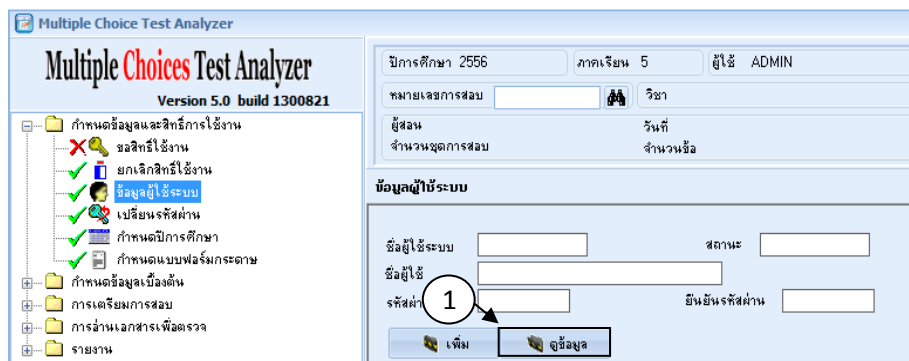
Multiple Choice Test Analyzer

Multiple Choices Test Analyzer
Version 5.0 build 1300821

กำหนดข้อมูลและสิทธิ์การใช้งาน
ขอสิทธิ์ใช้งาน
ยกเลิกสิทธิ์ใช้งาน
ข้อมูลผู้ใช้ระบบ
เปลี่ยนรหัสผ่าน
กำหนดปีการศึกษา
กำหนดแบบฟอร์มกระดาษ
กำหนดข้อมูลเบื้องต้น
การเตรียมการสอบ
การอ่านเอกสารเพื่อตรวจ
รายงาน

ปีการศึกษา 2556
ภาคเรียน 5
ผู้ใช้ ADMIN
หมายเลขการสอบ
วิชา
ผู้สอน
วันที่
จำนวนชุดการสอบ
จำนวนข้อ

ข้อมูลผู้ใช้ระบบ

ชื่อผู้ใช้ระบบ
สถานะ
ชื่อผู้ใช้
รหัสผ่า
ยืนยันรหัสผ่าน
1
เพิ่ม
ดูข้อมูล